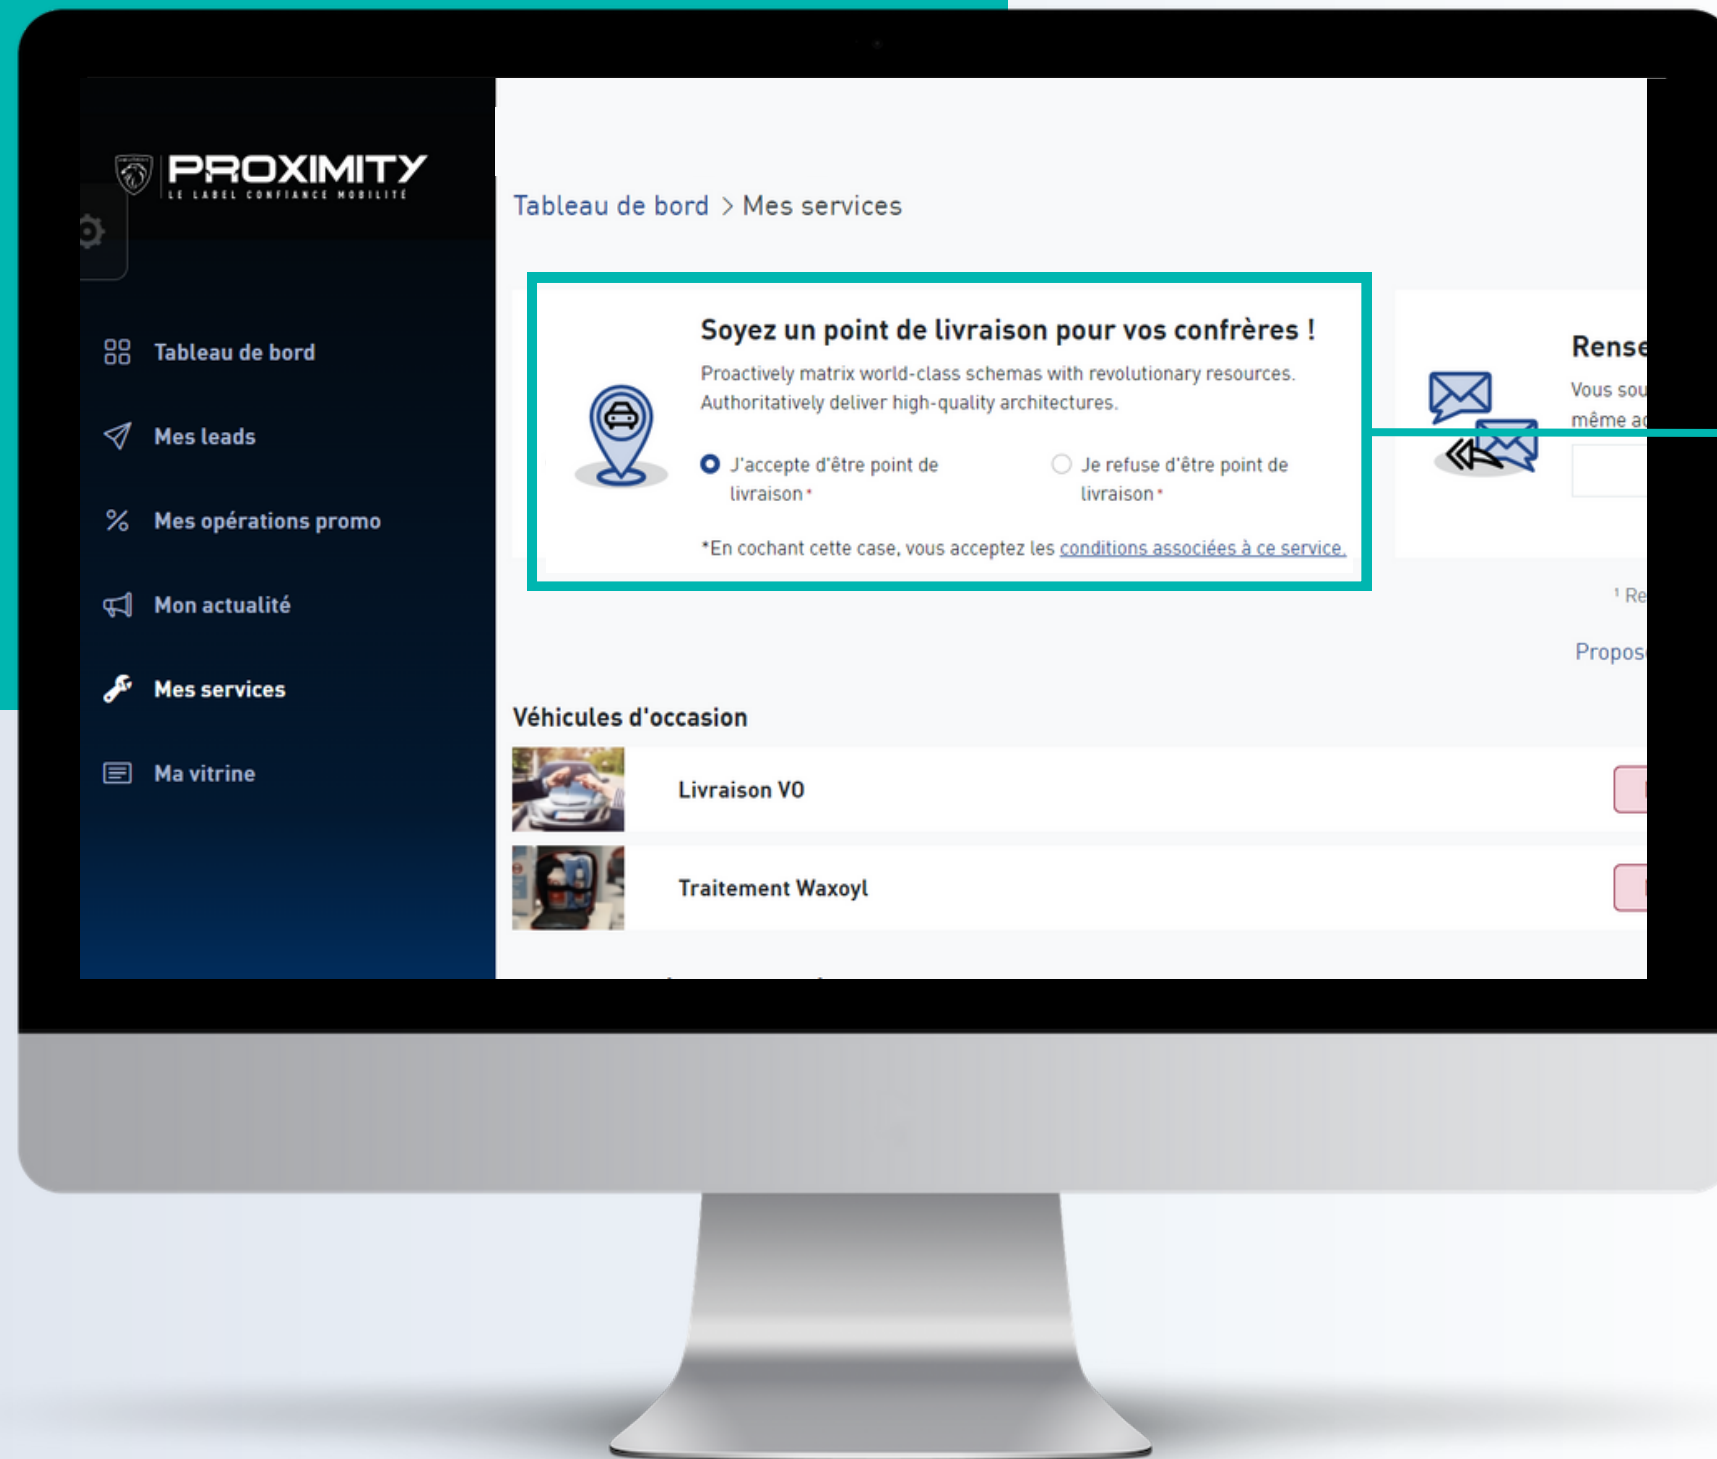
PROXIMITY
LE LABEL CONFIANCE MOBILITÉ

Tableau de bord
Mes leads
Mes opérations promo
Mon actualité
Mes services
Ma vitrine

Tableau de bord > Mes services

Soyez un point de livraison pour vos confrères !
Proactively matrix world-class schemas with revolutionary resources. Authoritatively deliver high-quality architectures.

J'accepte d'être point de livraison*
Je refuse d'être point de livraison*

*En cochant cette case, vous acceptez les conditions associées à ce service.

Rense
Vous sou
même a

¹ Re

Propos

Véhicules d'occasion
Livraison VO
Traitement Waxoyl